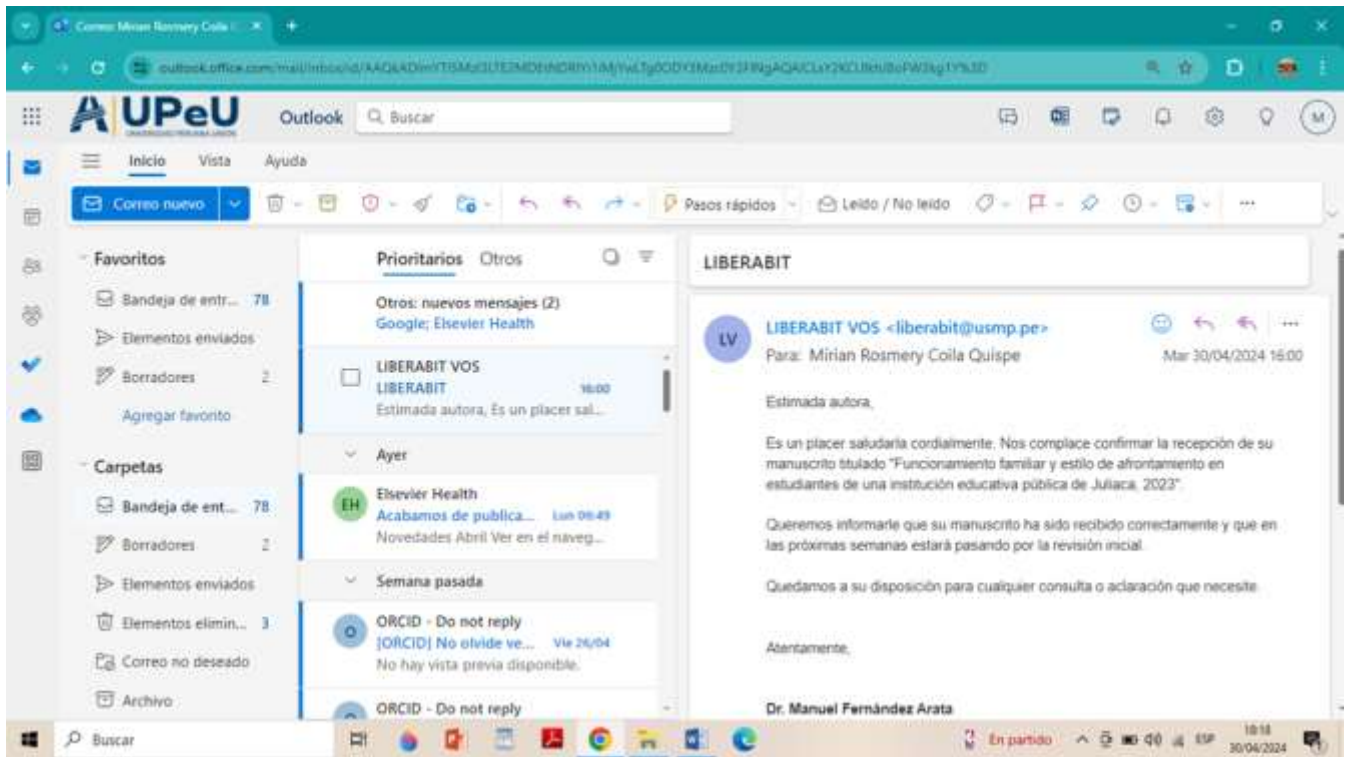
Correo: Mirian Rosmery Coila | ×

outlook.office.com/mail/inbox/id/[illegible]

UPeU

Outlook

Buscar

M

Inicio Vista Ayuda

Correo nuevo

Pasos rápidos

Leído / No leído

Favoritos

Bandeja de entr... 78

Elementos enviados

Borradores 2

Agregar favorito

Carpetas

Bandeja de ent... 78

Borradores 2

Elementos enviados

Elementos elimin... 3

Correo no deseado

Archivo

Prioritarios Otros

Otros: nuevos mensajes (2)
Google; Elsevier Health

LIBERABIT VOS
LIBERABIT 16:00
Estimada autora, Es un placer sal...

Ayer

EH
Elsevier Health
Acabamos de publica... Lun 09:49
Novedades Abril Ver en el naveg...

Semana pasada

O
ORCID - Do not reply
[ORCID] No olvide ve... Vie 26/04
No hay vista previa disponible.

ORCID - Do not reply

LIBERABIT

LV
LIBERABIT VOS <liberabit@usmp.pe>
Para: Mirian Rosmery Coila Quispe
Mar 30/04/2024 16:00

Estimada autora,

Es un placer saludarla cordialmente. Nos complace confirmar la recepción de su manuscrito titulado "Funcionamiento familiar y estilo de afrontamiento en estudiantes de una institución educativa pública de Juliaca, 2023".

Queremos informarle que su manuscrito ha sido recibido correctamente y que en las próximas semanas estará pasando por la revisión inicial.

Quedamos a su disposición para cualquier consulta o aclaración que necesite.

Atentamente,

Dr. Manuel Fernández Arata

Buscar

En partido

ESP

18:18
30/04/2024